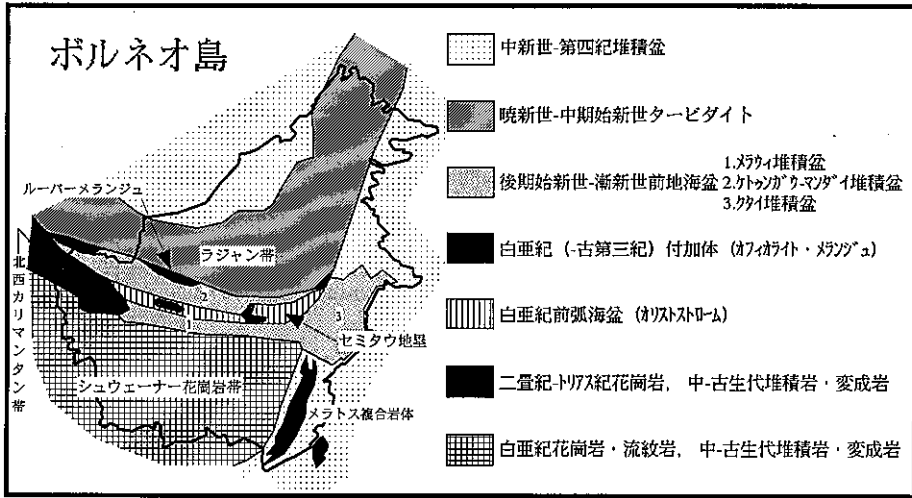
ボルネオ島

ルーパーメランジュ

ラジャン帯

北西カリマンタン帯

1

2

3

セミタウ地塁

シュウェーナー花崗岩帯

メラトス複合岩体

中新世-第四紀堆積盆

暁新世-中期始新世タービダイト

後期始新世-漸新世前地海盆

1.メラウィ堆積盆
2.ケトゥンガウ-マンダイ堆積盆
3.クタイ堆積盆

白亜紀（-古第三紀）付加体（オフィオライト・メランジュ）

白亜紀前弧海盆（オリストストローム）

二畳紀-トリアス紀花崗岩，中-古生代堆積岩・変成岩

白亜紀花崗岩・流紋岩，中-古生代堆積岩・変成岩